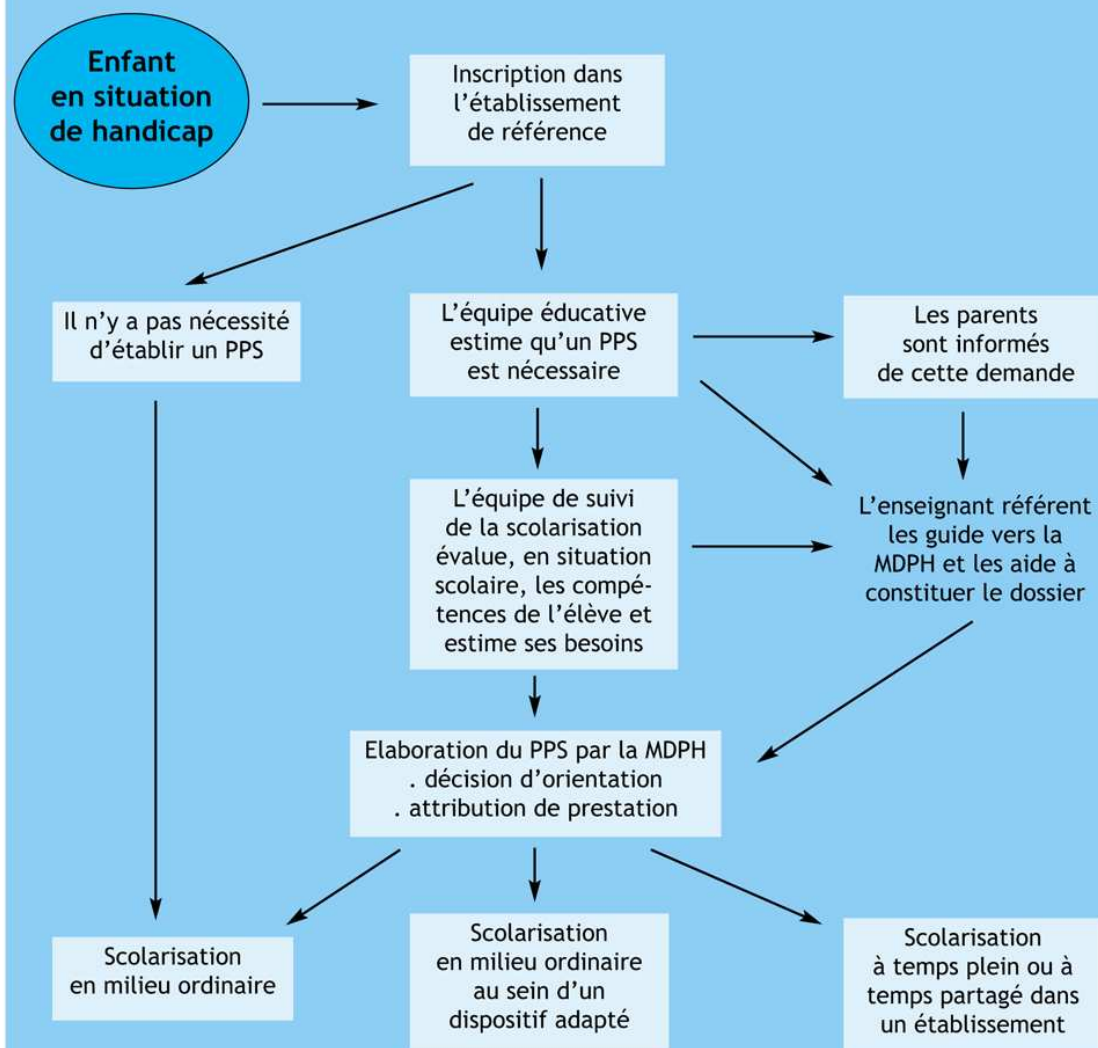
Enfant en situation de handicap

Inscription dans l'établissement de référence

Il n'y a pas nécessité d'établir un PPS

L'équipe éducative estime qu'un PPS est nécessaire

Les parents sont informés de cette demande

L'équipe de suivi de la scolarisation évalue, en situation scolaire, les compétences de l'élève et estime ses besoins

L'enseignant référent les guide vers la MDPH et les aide à constituer le dossier

Elaboration du PPS par la MDPH
. décision d'orientation
. attribution de prestation

Scolarisation en milieu ordinaire

Scolarisation en milieu ordinaire au sein d'un dispositif adapté

Scolarisation à temps plein ou à temps partagé dans un établissement